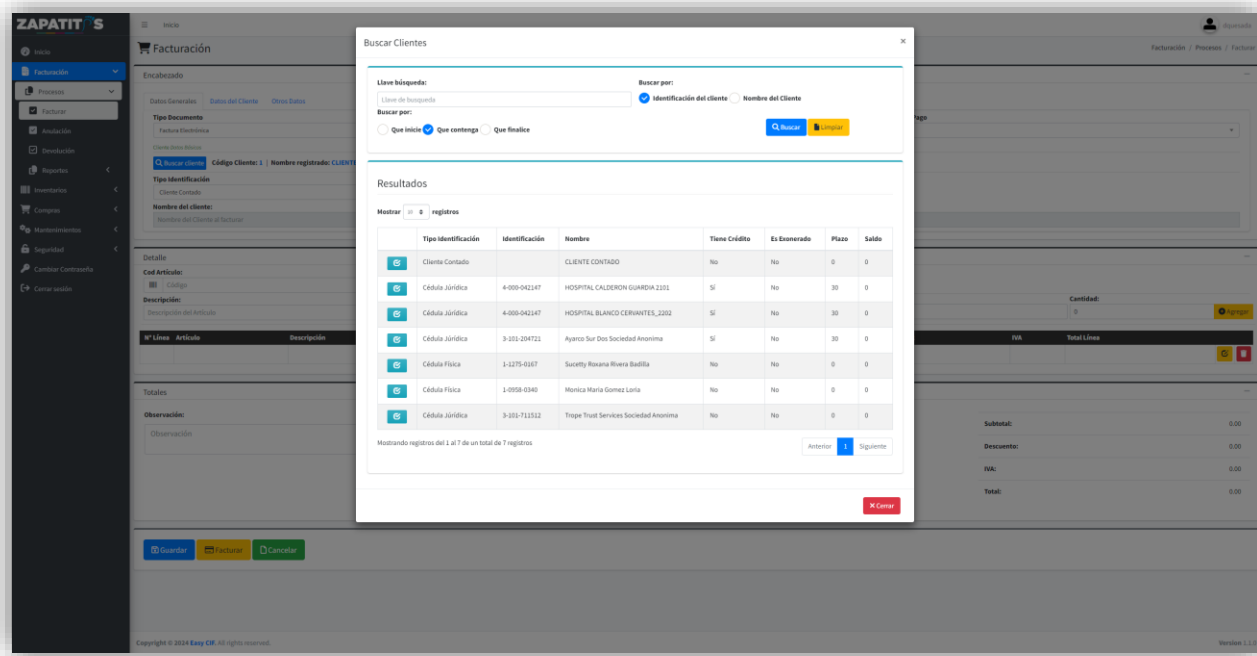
ZAPATIT S

Inicio
Facturación
Procesos
Facturar
Anulación
Devolución
Reportes
Inventarios
Compras
Mantenimientos
Seguridad
Cambiar Contraseña
Cerrar sesión

Inicio

Facturación

Facturación / Procesos / Facturar

Encabezado

Datos Generales | Datos del Cliente | Otros Datos

Tipo Documento
Factura Electrónica
Cliente Contado
Buscar cliente | Código Cliente: 1 | Nombre registrado: CLIENTE
Tipo Identificación
Cliente Contado
Nombre del cliente:
Nombre del Cliente al facturar

Pago

Detalle
Cod Artículo:
Código
Descripción:
Descripción del Artículo
Cantidad:
0
Agregar

| Nº Línea | Artículo | Descripción | IVA | Total Línea |
|---|---|---|---|---|

Totales
Observación:
Observación

Subtotal: 0.00
Descuento: 0.00
IVA: 0.00
Total: 0.00

Guardar | Facturar | Cancelar

Copyright © 2024 Easy CIF. All rights reserved.

Version 1.1.0

Buscar Clientes ×

Llave búsqueda:
Llave de busqueda
Buscar por:
Identificación del cliente | Nombre del Cliente
Buscar por:
Que inicie | Que contenga | Que finalice
Buscar | Limpiar

Resultados

Mostrar 10 registros

| | Tipo Identificación | Identificación | Nombre | Tiene Crédito | Es Exonerado | Plazo | Saldo |
|---|---|---|---|---|---|---|---|
| | Cliente Contado | | CLIENTE CONTADO | No | No | 0 | 0 |
| | Cédula Jurídica | 4-000-042147 | HOSPITAL CALDERON GUARDIA 2101 | Sí | No | 30 | 0 |
| | Cédula Jurídica | 4-000-042147 | HOSPITAL BLANCO CERVANTES_2202 | Sí | No | 30 | 0 |
| | Cédula Jurídica | 3-101-204721 | Ayarco Sur Dos Sociedad Anonima | Sí | No | 30 | 0 |
| | Cédula Física | 1-1275-0167 | Sucetty Roxana Rivera Badilla | No | No | 0 | 0 |
| | Cédula Física | 1-0958-0340 | Monica Maria Gomez Loria | No | No | 0 | 0 |
| | Cédula Jurídica | 3-101-711512 | Trope Trust Services Sociedad Anonima | No | No | 0 | 0 |

Mostrando registros del 1 al 7 de un total de 7 registros

Anterior 1 Siguiente

Cerrar